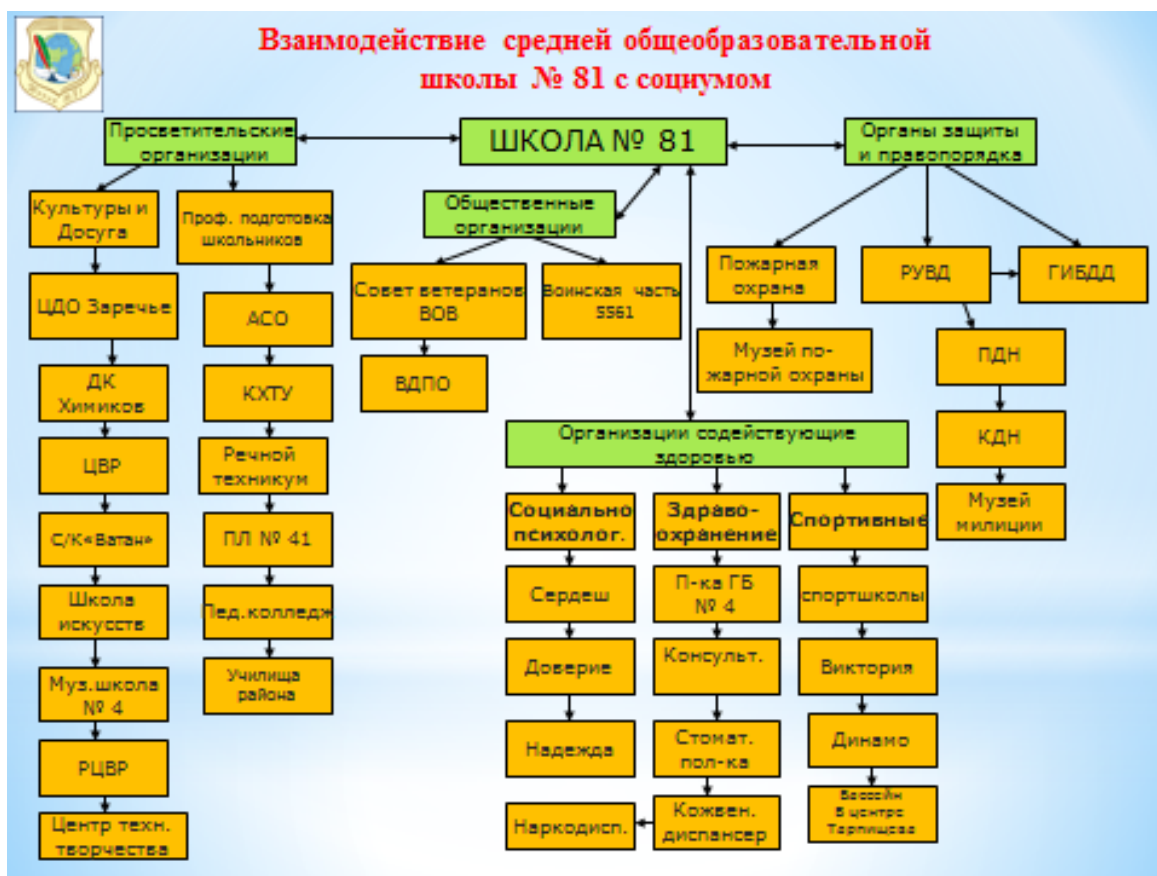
Взаимодействие средней общеобразовательной школы № 81 с социумом

ШКОЛА № 81

Просветительские организации

Культуры и Досуга

ЦДО Заречье

ДК Химиков

ЦВР

С/К«Ватан»

Школа искусств

Муз.школа № 4

РЦВР

Центр техн. творчества

Проф. подготовка школьников

АСО

КХТУ

Речной техникум

ПЛ № 41

Пед.колледж

Училища района

Общественные организации

Совет ветеранов ВОВ

ВДПО

Воинская часть 5561

Органы защиты и правопорядка

Пожарная охрана

Музей пожарной охраны

РУВД

ГИБДД

ПДН

КДН

Музей милиции

Организации содействующие здоровью

Социально психолог.

Сердеш

Доверие

Надежда

Наркодисп.

Здравоохранение

П-ка ГБ № 4

Консульт.

Стомат. пол-ка

Кожвен. диспансер

Спортивные

спортшколы

Виктория

Динамо

Бассейн В центре Тарлишева